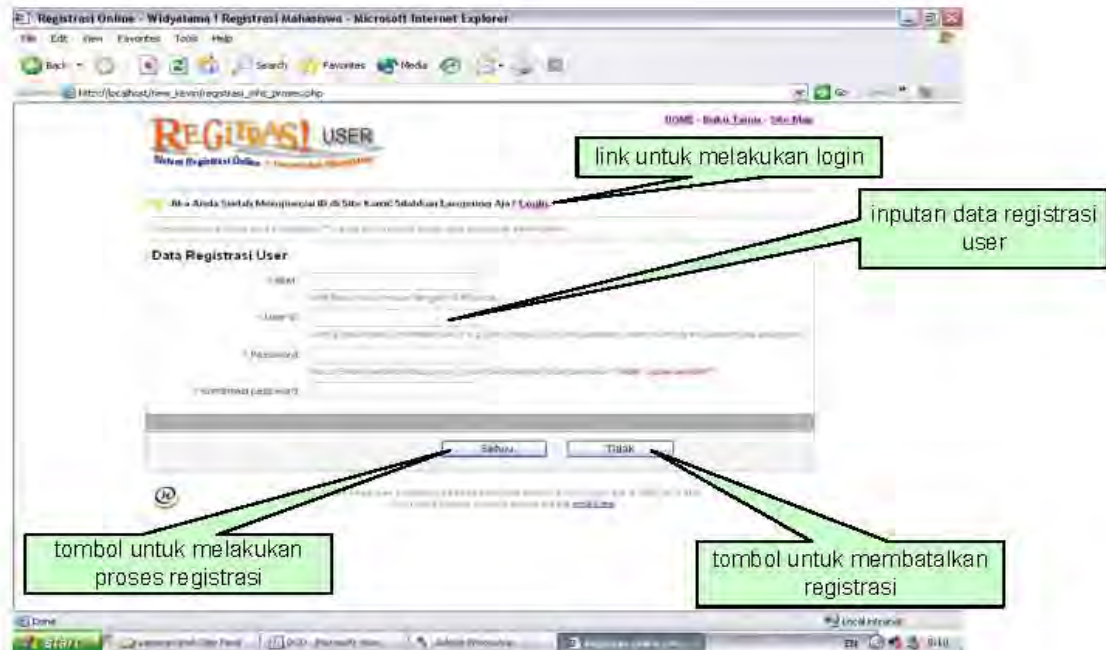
Registrasi Online - Widyatama ! Registrasi Mahasiswa - Microsoft Internet Explorer

File Edit View Favorites Tools Help

Back Search Favorites Media

http://localhost/new_kevin/registrasi_info_proses.php

Go

HOME - Buku Tamu - Site Map

REGISTRASI USER

Sistem Registrasi Online

link untuk melakukan login

Jika Anda Sudah Mempunyai ID di Site Kami, Silahkan Langsung Aja ! Login

inputan data registrasi user

Data Registrasi User

* Email

* User ID

* Password

* Konfirmasi password

Setuju

Tidak

tombol untuk melakukan proses registrasi

tombol untuk membatalkan registrasi

Done

Local intranet

start

EN 9:10